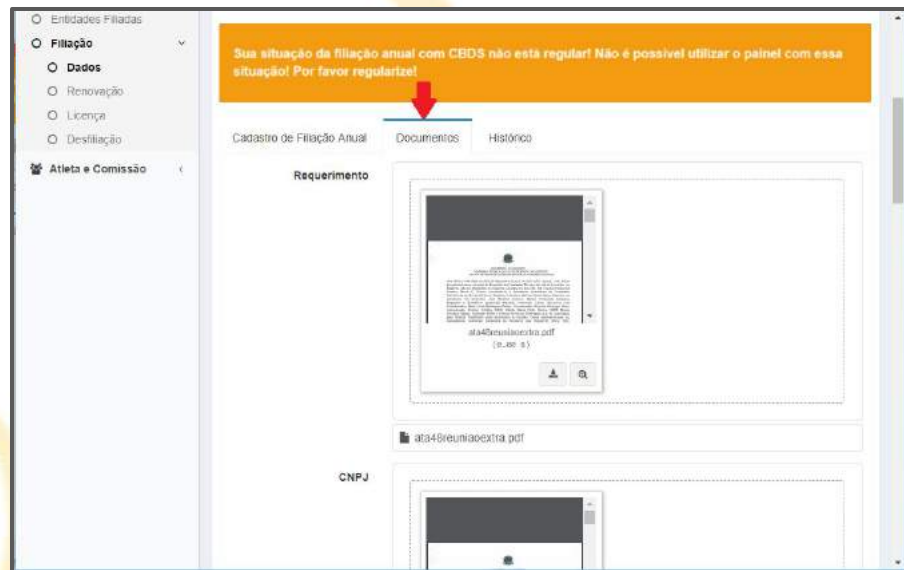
Entidades Filiadas
Filiação
Dados
Renovação
Licença
Desfiliação
Atleta e Comissão

Sua situação da filiação anual com CBDS não está regular! Não é possível utilizar o painel com essa situação! Por favor regularize!

Cadastro de Filiação Anual
Documentos
Histórico

Requerimento

ata48reuniaoextra.pdf
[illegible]

ata48reuniaoextra.pdf

CNPJ